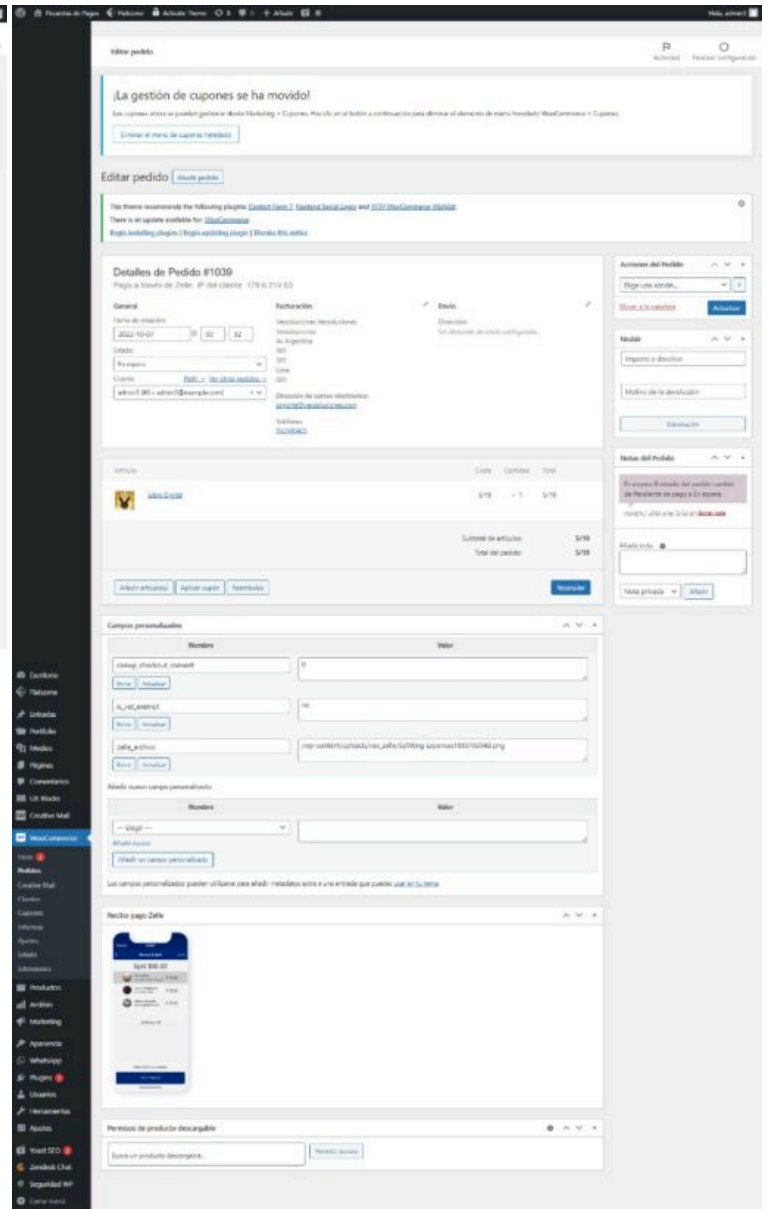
Recetas de Pago | Flatsome | Activate Theme | 0 | + Añadir | Hola, admin3

Editar pedido

Actividad | Finalizar configuración

¡La gestión de cupones se ha movido!

Los cupones ahora se pueden gestionar desde Marketing > Cupones. Haz clic en el botón a continuación para eliminar el elemento de menú heredado WooCommerce > Cupones.

Eliminar el menú de cupones heredado

Editar pedido Añadir pedido

This theme recommends the following plugins: Contact Form 7, Nextend Social Login and YITH WooCommerce Wishlist.
There is an update available for: WooCommerce.
Begin installing plugins | Begin updating plugin | Dismiss this notice

Detalles de Pedido #1039
Pago a través de Zelle. IP del cliente: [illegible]

General
Fecha de creación:
2022-10-07 @ 00 : 52
Estado:
En espera
Cliente: Perfil → Ver otros pedidos →
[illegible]

Facturación
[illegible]
Dirección de correo electrónico:
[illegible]
Teléfono:
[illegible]

Envío
Dirección:
Sin dirección de envío configurada.

Artículo | Coste | Cantidad | Total
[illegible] | $19 | × 1 | $19

Subtotal de artículos: $19
Total del pedido: $19

Añadir artículo(s) | Aplicar cupón | Reembolso | Recalcular

Campos personalizados

Nombre | Valor
_wcpay_checkout_consent | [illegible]
Borrar | Actualizar
is_vat_exempt | no
Borrar | Actualizar
zelle_archivo | /wp-content/uploads/wc_zelle/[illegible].png
Borrar | Actualizar

Añadir nuevo campo personalizado:
Nombre | Valor
— Elegir —
Añadir nuevo
Añadir un campo personalizado

Los campos personalizados pueden utilizarse para añadir metadatos extra a una entrada que puedes usar en tu tema.

Recibo pago Zelle

Permisos de producto descargable

Busca un producto descargable... | Permitir acceso

Acciones del Pedido
Elige una acción...
Mover a la papelera | Actualizar

Nulas
Importe a devolver
Motivo de la devolución
Devolución

Notas del Pedido
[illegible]
Añadir nota
Nota privada | Añadir

Escritorio
Flatsome
Entradas
Portfolio
Medios
Páginas
Comentarios
UX Blocks
Creative Mail
WooCommerce
Inicio
Pedidos
Creative Mail
Clientes
Cupones
Informes
Ajustes
Estado
Extensiones
Productos
Análisis
Marketing
Apariencia
WhatsApp
Plugins
Usuarios
Herramientas
Ajustes
Yoast SEO
Zendesk Chat
Seguridad WP
Cerrar menú